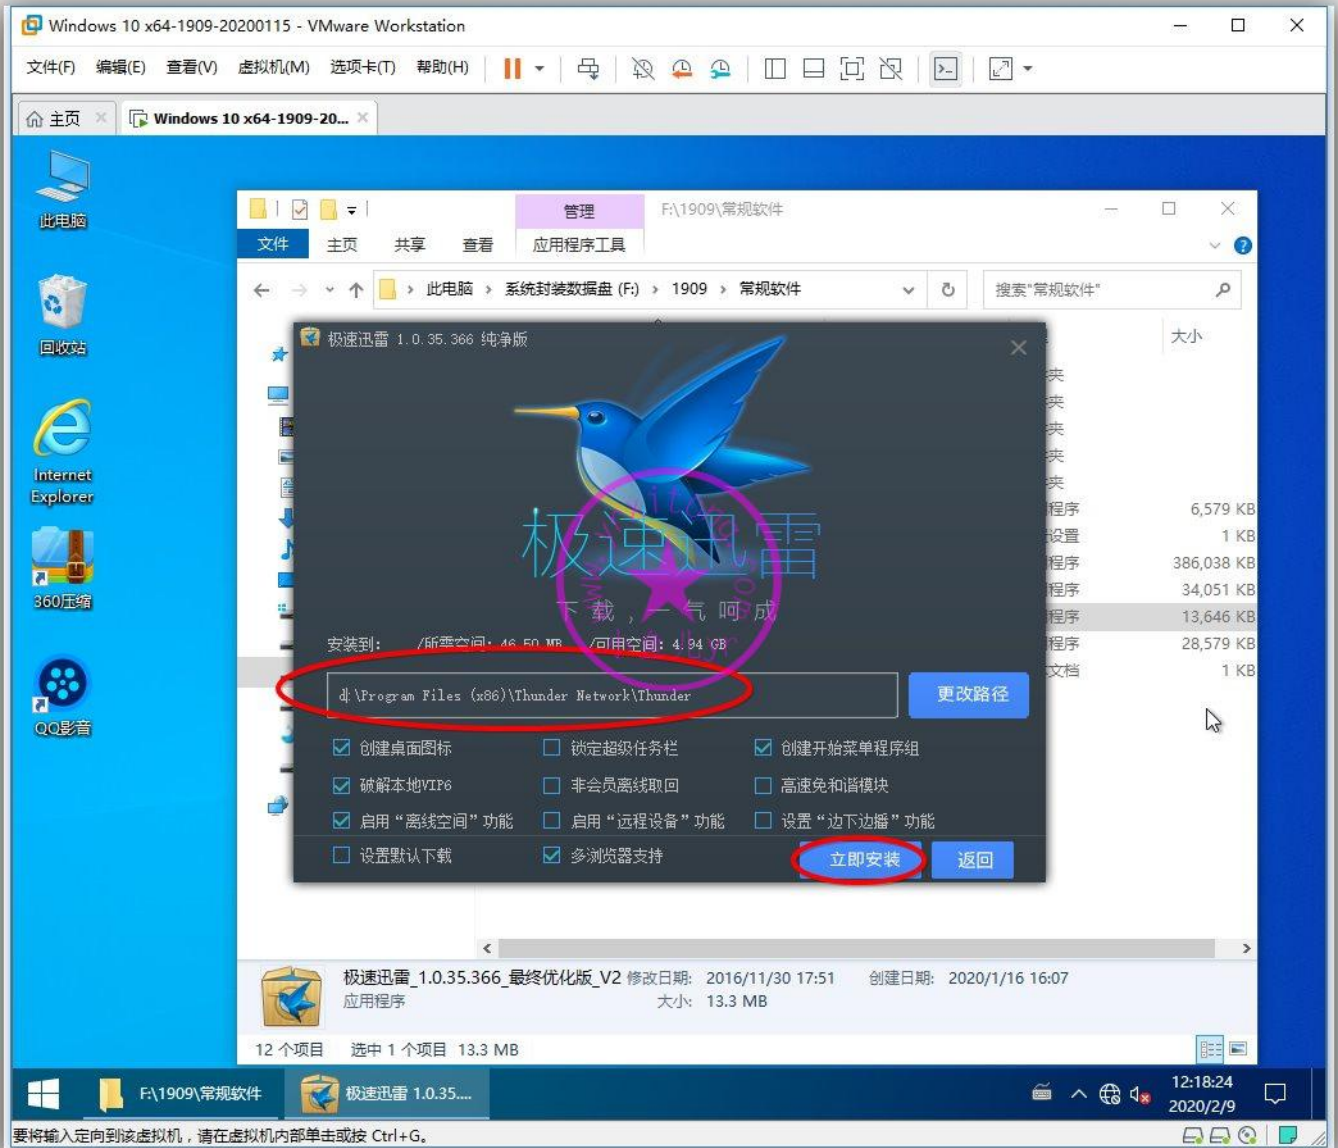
Windows 10 x64-1909-20200115 - VMware Workstation

文件(F) 编辑(E) 查看(V) 虚拟机(M) 选项卡(T) 帮助(H)

主页 Windows 10 x64-1909-20...

此电脑

回收站

Internet Explorer

360压缩

QQ影音

管理 F:\1909\常规软件

文件 主页 共享 查看 应用程序工具

此电脑 › 系统封装数据盘 (F:) › 1909 › 常规软件

搜索"常规软件"

大小

夹
夹
夹
夹
夹
程序 6,579 KB
设置 1 KB
程序 386,038 KB
程序 34,051 KB
程序 13,646 KB
程序 28,579 KB
文档 1 KB

极速迅雷 1.0.35.366 纯净版

极速迅雷

下 载 ， 一 气 呵 成

安装到: /所需空间: 46.50 MB /可用空间: 4.94 GB

d:\Program Files (x86)\Thunder Network\Thunder

更改路径

创建桌面图标 锁定超级任务栏 创建开始菜单程序组

破解本地VIP6 非会员离线取回 高速免和谐模块

启用 "离线空间" 功能 启用 "远程设备" 功能 设置 "边下边播" 功能

设置默认下载 多浏览器支持

立即安装 返回

极速迅雷_1.0.35.366_最终优化版_V2 修改日期: 2016/11/30 17:51 创建日期: 2020/1/16 16:07
应用程序 大小: 13.3 MB

12 个项目 选中 1 个项目 13.3 MB

F:\1909\常规软件 极速迅雷 1.0.35....

12:18:24
2020/2/9

要将输入定向到该虚拟机，请在虚拟机内部单击或按 Ctrl+G。